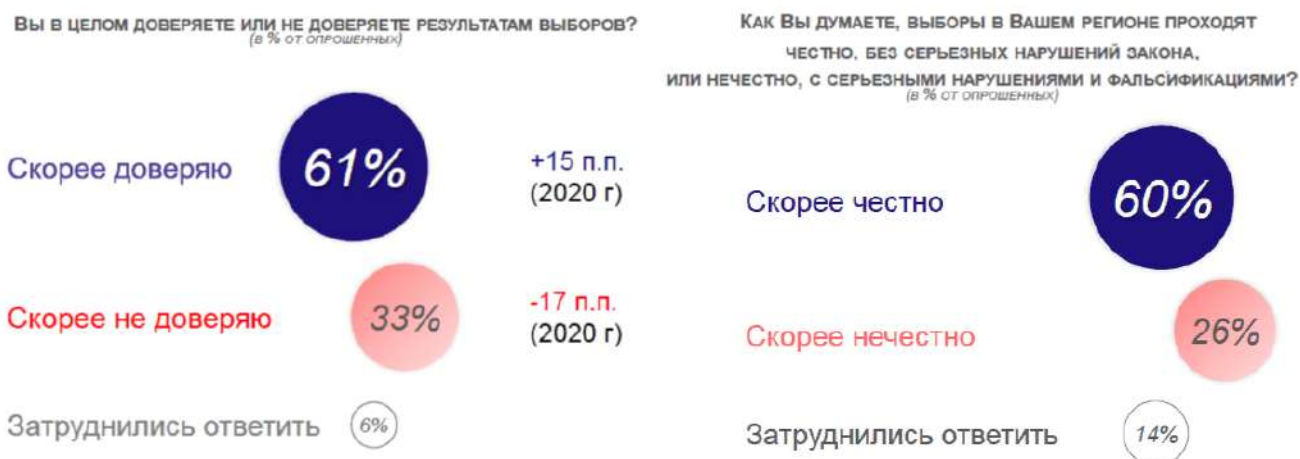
Вы в целом доверяете или не доверяете результатам выборов?
(в % от опрошенных)

Скорее доверяю 61% +15 п.п. (2020 г)

Скорее не доверяю 33% -17 п.п. (2020 г)

Затруднились ответить 6%

Как Вы думаете, выборы в Вашем регионе проходят честно, без серьезных нарушений закона, или нечестно, с серьезными нарушениями и фальсификациями?
(в % от опрошенных)

Скорее честно 60%

Скорее нечестно 26%

Затруднились ответить 14%